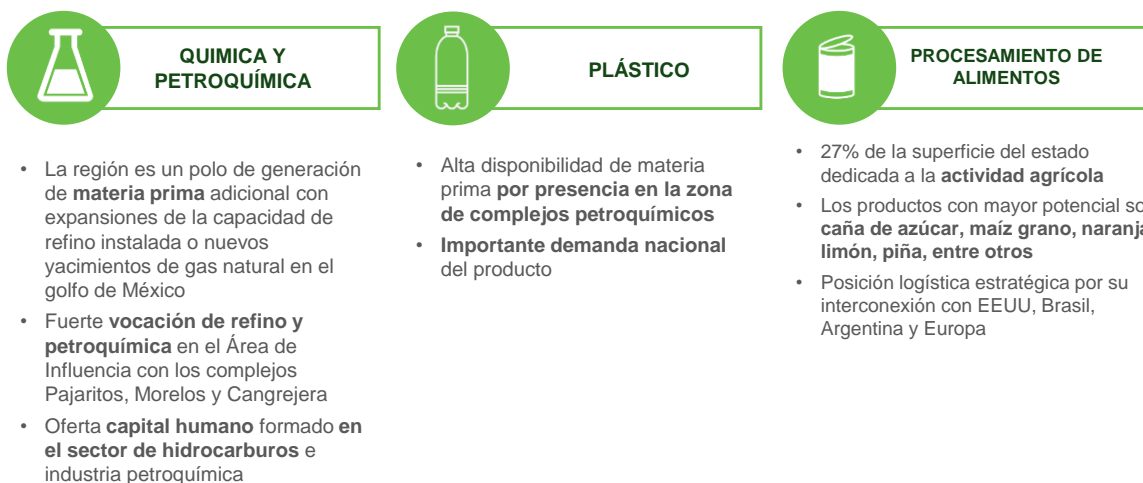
QUIMICA Y PETROQUÍMICA

- La región es un polo de generación de **materia prima** adicional con expansiones de la capacidad de refino instalada o nuevos yacimientos de gas natural en el golfo de México
- Fuerte **vocación de refino y petroquímica** en el Área de Influencia con los complejos Pajaritos, Morelos y Cangrejera
- Oferta **capital humano** formado **en el sector de hidrocarburos** e industria petroquímica

PLÁSTICO

- Alta disponibilidad de materia prima **por presencia en la zona de complejos petroquímicos**
- **Importante demanda nacional** del producto

PROCESAMIENTO DE ALIMENTOS

- 27% de la superficie del estado dedicada a la **actividad agrícola**
- Los productos con mayor potencial so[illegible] **caña de azúcar, maíz grano, naranj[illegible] limón, piña, entre otros**
- Posición logística estratégica por su interconexión con EEUU, Brasil, Argentina y Europa